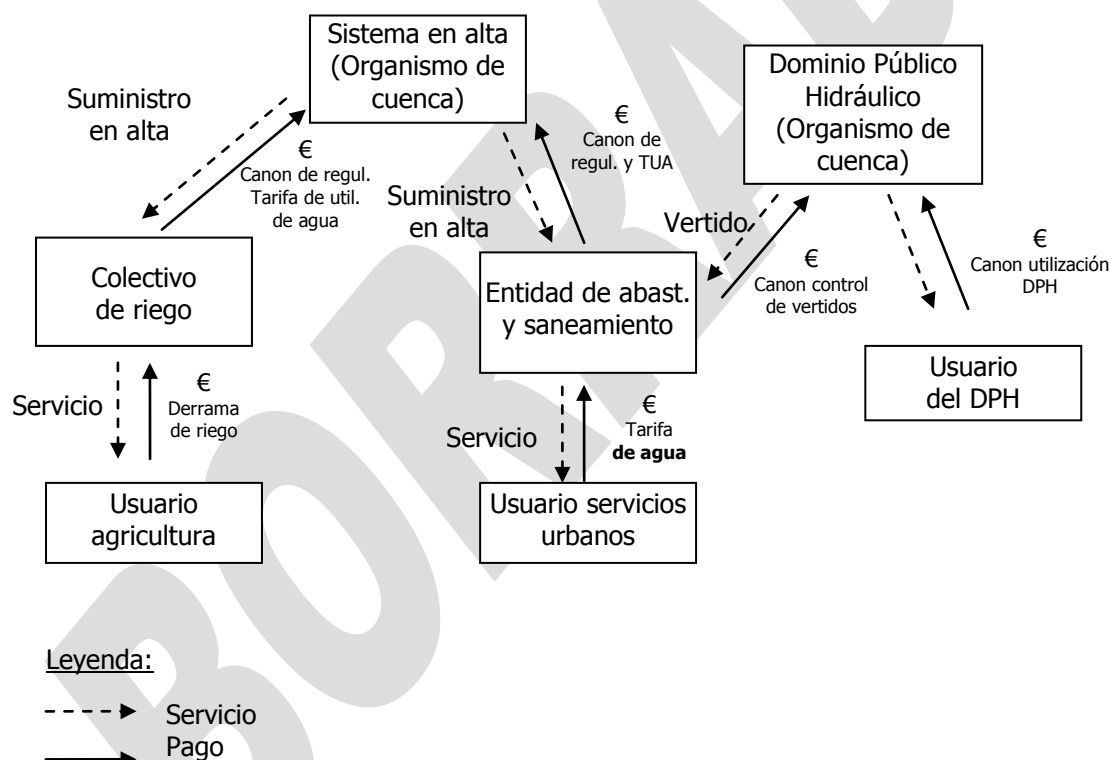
Sistema en alta (Organismo de cuenca)

Dominio Público Hidráulico (Organismo de cuenca)

Suministro en alta

€
Canon de regul. Tarifa de util. de agua

Suministro en alta

€
Canon de regul. y TUA

Vertido

€
Canon control de vertidos

€
Canon utilización DPH

Colectivo de riego

Entidad de abast. y saneamiento

Usuario del DPH

Servicio

€
Derrama de riego

Servicio

€
Tarifa **de agua**

Usuario agricultura

Usuario servicios urbanos

BORRADOR

Leyenda:

Servicio

Pago